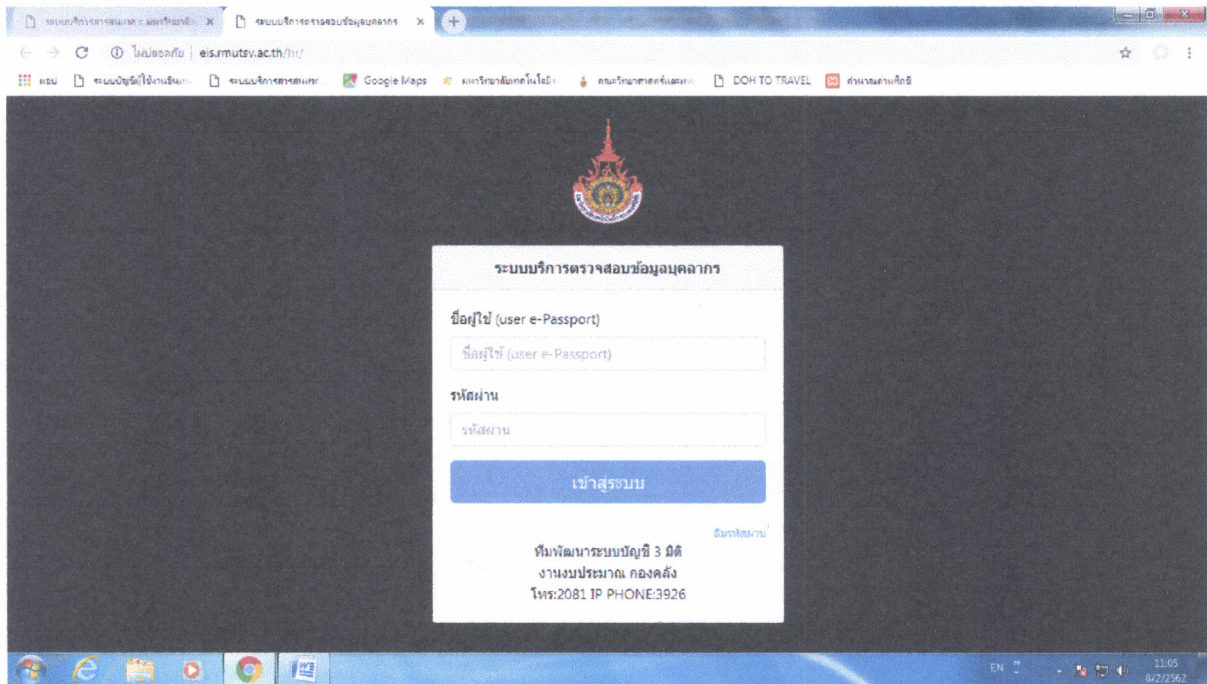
ระบบบริการสารสนเทศ : มหาวิทยาลัย ×
ระบบบริการตรวจสอบข้อมูลบุคลากร ×

ไม่ปลอดภัย | eis.rmutsv.ac.th/hr/

แอป | ระบบบัญชี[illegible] | ระบบบริการสารสนเทศ | Google Maps | มหาวิทยาลัยเทคโนโลยี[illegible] | คณะวิทยาศาสตร์และ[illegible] | DOH TO TRAVEL | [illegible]

ระบบบริการตรวจสอบข้อมูลบุคลากร

ชื่อผู้ใช้ (user e-Passport)

ชื่อผู้ใช้ (user e-Passport)

รหัสผ่าน

รหัสผ่าน

เข้าสู่ระบบ

ลืมรหัสผ่าน

ทีมพัฒนาระบบบัญชี 3 มิติ
งานงบประมาณ กองคลัง
โทร:2081 IP PHONE:3926

EN
11:05
8/2/2562